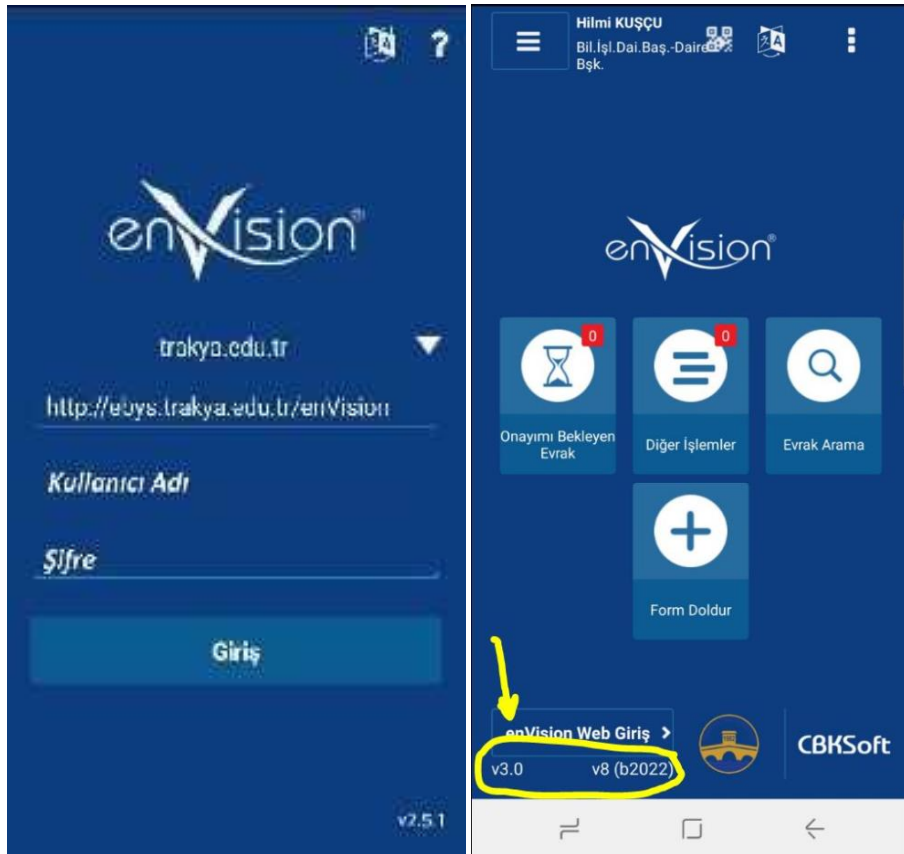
?

enVision

trakya.edu.tr

http://ebys.trakya.edu.tr/enVision

Kullanıcı Adı

Şifre

Giriş

v2.5.1

Hilmi KUŞÇU
Bil.İşl.Dai.Baş.-Daire Bşk.

enVision

0
Onayımı Bekleyen Evrak

0
Diğer İşlemler

Evrak Arama

Form Doldur

enVision Web Giriş >

v3.0 v8 (b2022)

CBKSoft